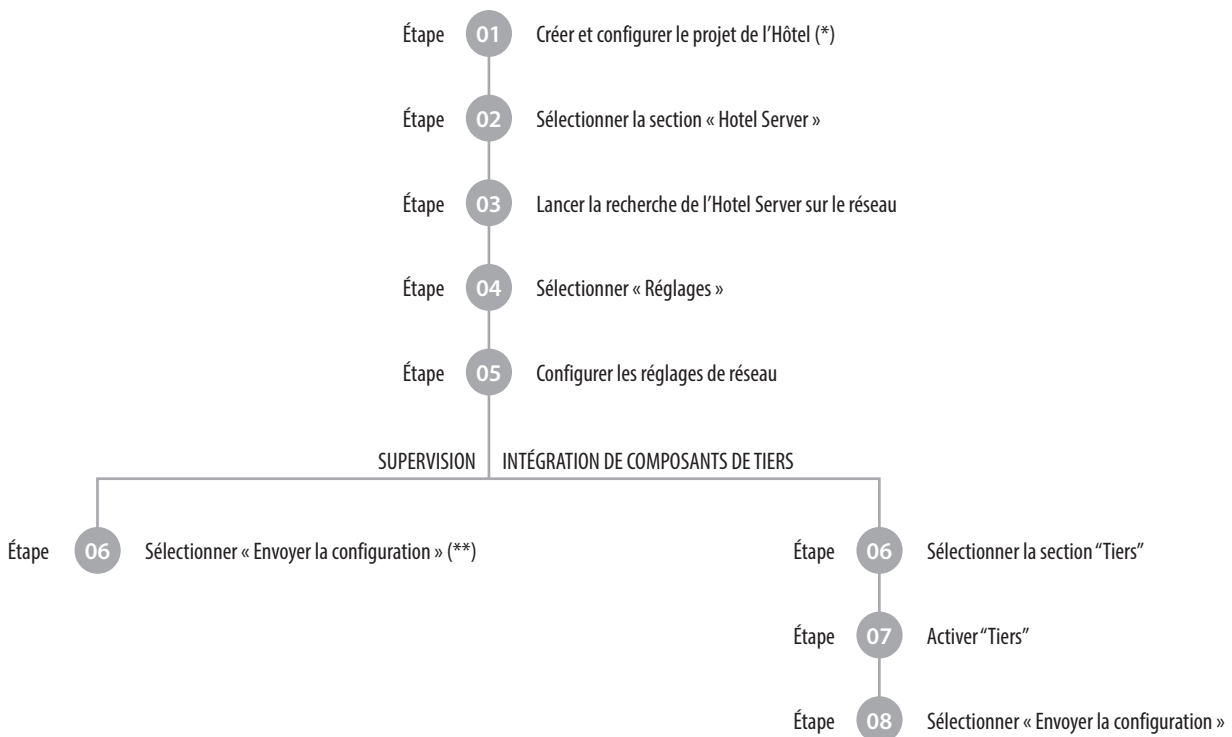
Étape 01 Créer et configurer le projet de l'Hôtel (*)

Étape 02 Sélectionner la section « Hotel Server »

Étape 03 Lancer la recherche de l'Hotel Server sur le réseau

Étape 04 Sélectionner « Réglages »

Étape 05 Configurer les réglages de réseau

SUPERVISION

Étape 06 Sélectionner « Envoyer la configuration » (**)

INTÉGRATION DE COMPOSANTS DE TIERS

Étape 06 Sélectionner la section "Tiers"

Étape 07 Activer "Tiers"

Étape 08 Sélectionner « Envoyer la configuration »